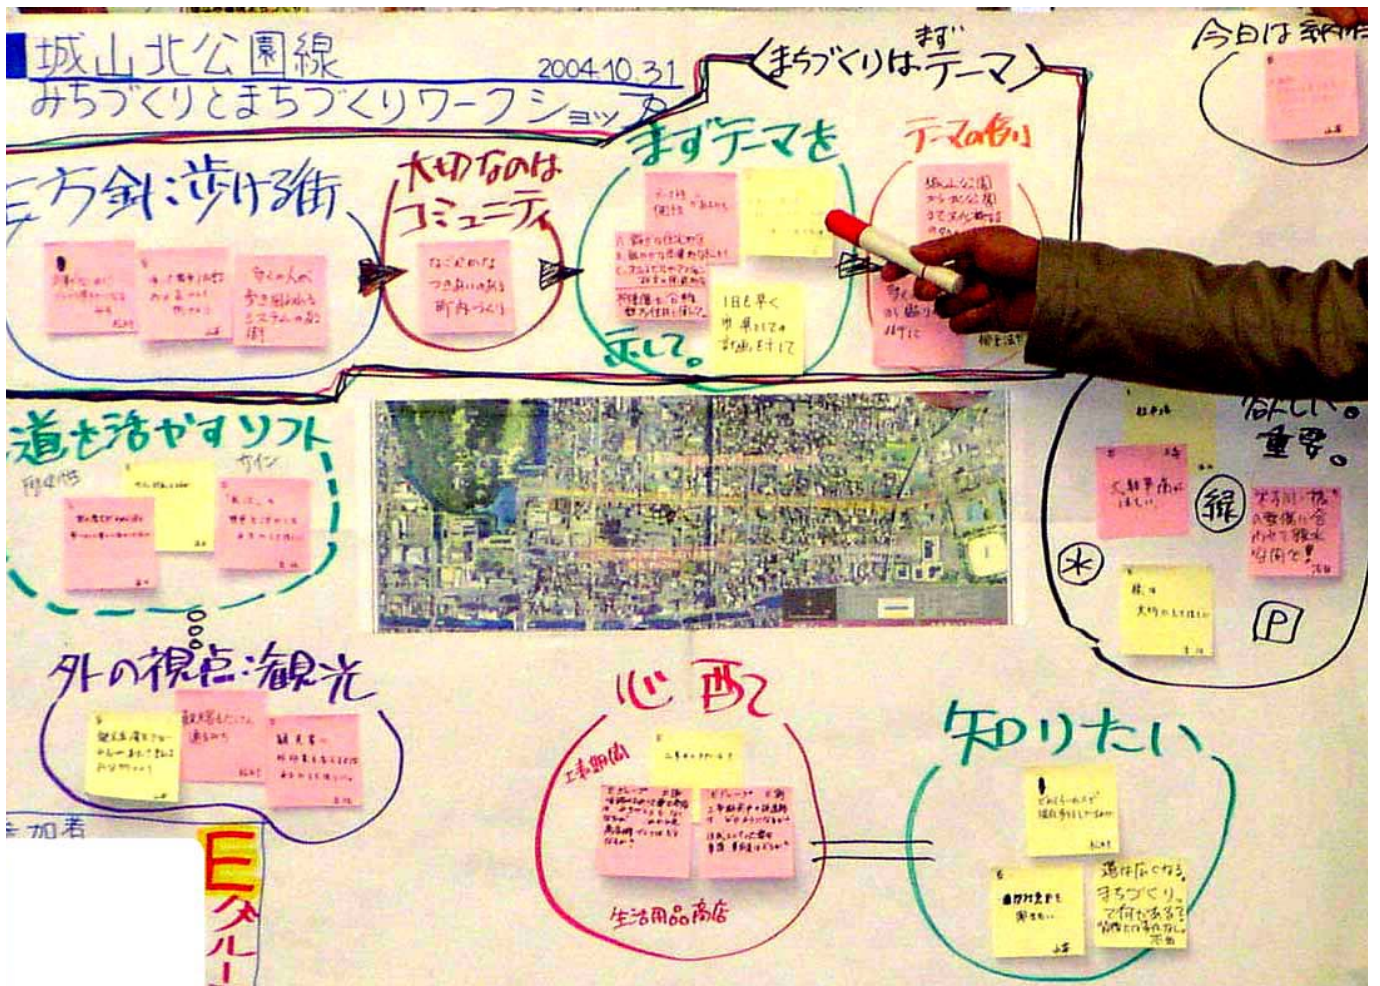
城山北公園線
みちづくりとまちづくりワークショップ
2004.10.31

〈まちづくりはまずテーマ〉

今日は新たに

方針:歩ける街

大切なのはコミュニティ

まずテーマを

テーマの例

城山北公園からの公園までの〜

なじみのある つきあいのある 町内づくり

1日も早く 事業として 計画を立てて

そして。

道を活かすソフト

サイン

楽しい。重要。

組

大規模事業に...

外の視点:観光

心配

工事期間

生活用品商店

知りたい

道は広くなる。まちづくりで何がある?

参加者

Eグループ

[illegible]